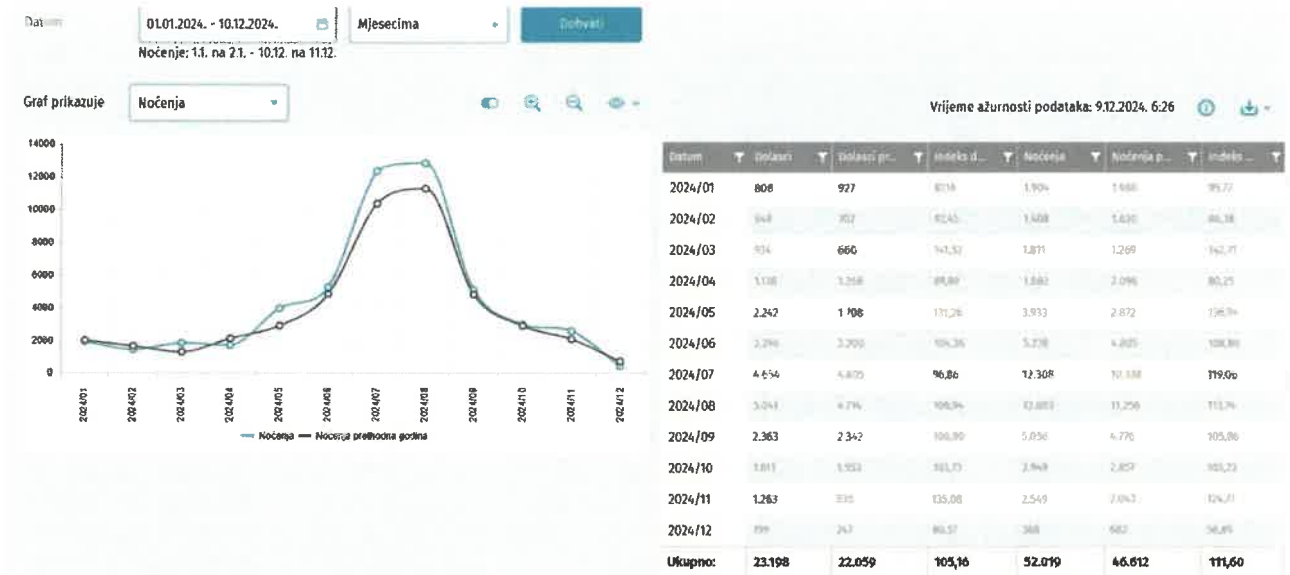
Datum 01.01.2024. - 10.12.2024. Mjesecima Dohvati

Noćenje: 1.1. na 2.1. - 10.12. na 11.12.

Graf prikazuje Noćenja

Vrijeme ažurnosti podataka: 9.12.2024. 6:26

14000
12000
10000
8000
6000
4000
2000
0

2024/01 2024/02 2024/03 2024/04 2024/05 2024/06 2024/07 2024/08 2024/09 2024/10 2024/11 2024/12

— Noćenja — Noćenja prethodna godina

| Datum | Dolasci | Dolasci pr... | Indeks d... | Noćenja | Noćenja p... | Indeks ... |
|---|---|---|---|---|---|---|
| 2024/01 | 808 | 927 | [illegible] | 1.904 | 1.988 | 95,77 |
| 2024/02 | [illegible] | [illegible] | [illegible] | 1.408 | 1.630 | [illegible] |
| 2024/03 | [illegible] | 660 | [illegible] | 1.811 | 1.269 | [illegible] |
| 2024/04 | 1.108 | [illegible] | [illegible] | 1.682 | 2.096 | 80,25 |
| 2024/05 | 2.242 | 1.708 | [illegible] | 3.933 | 2.872 | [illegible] |
| 2024/06 | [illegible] | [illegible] | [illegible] | 5.238 | 4.805 | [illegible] |
| 2024/07 | 4.654 | 4.805 | 96,86 | 12.308 | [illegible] | 119,06 |
| 2024/08 | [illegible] | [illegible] | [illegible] | 12.803 | 11.258 | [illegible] |
| 2024/09 | 2.363 | 2.342 | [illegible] | 5.056 | 4.776 | 105,86 |
| 2024/10 | 1.811 | 1.553 | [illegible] | 2.949 | 2.857 | 103,23 |
| 2024/11 | 1.263 | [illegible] | 135,08 | 2.549 | 2.043 | 124,71 |
| 2024/12 | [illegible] | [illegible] | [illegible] | 388 | 682 | 56,89 |
| Ukupno: | 23.198 | 22.059 | 105,16 | 52.019 | 46.612 | 111,60 |